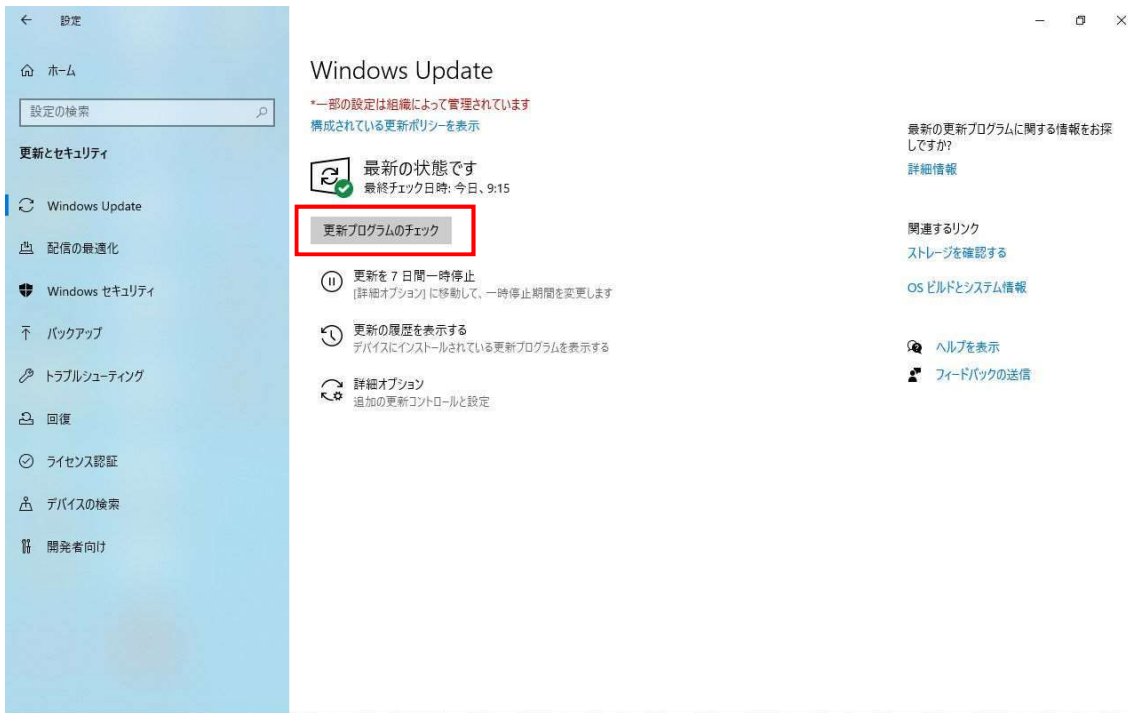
← 設定

ホーム

設定の検索

更新とセキュリティ

Windows Update

配信の最適化

Windows セキュリティ

バックアップ

トラブルシューティング

回復

ライセンス認証

デバイスの検索

開発者向け

Windows Update

*一部の設定は組織によって管理されています

構成されている更新ポリシーを表示

最新の状態です
最終チェック日時: 今日、9:15

更新プログラムのチェック

更新を 7 日間一時停止
[詳細オプション] に移動して、一時停止期間を変更します

更新の履歴を表示する
デバイスにインストールされている更新プログラムを表示する

詳細オプション
追加の更新コントロールと設定

最新の更新プログラムに関する情報をお探しですか?

詳細情報

関連するリンク

ストレージを確認する

OS ビルドとシステム情報

ヘルプを表示

フィードバックの送信